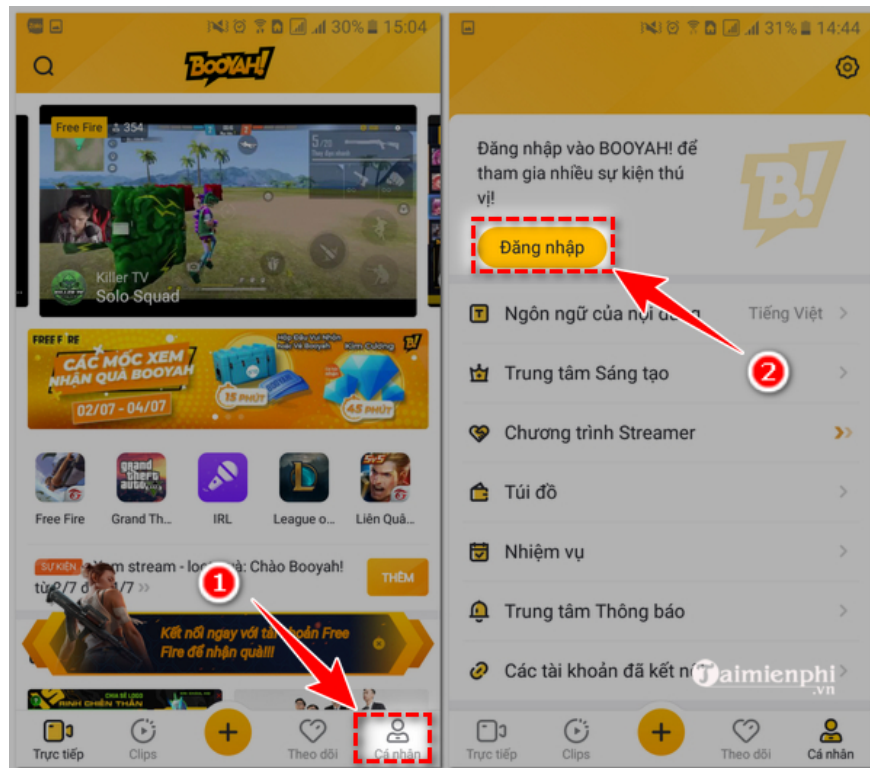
30% 15:04

BOOYAH!

Free Fire 354

Killer TV
Solo Squad

FREE FIRE
CÁC MỐC XEM NHẬN QUÀ BOOYAH
02/07 - 04/07
15 PHÚT
45 PHÚT

Free Fire
Grand Th...
IRL
League o...
Liên Quâ...

SỰ KIỆN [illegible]em stream - lo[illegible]: Chào Booyah!
từ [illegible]/7 đ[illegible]/7
THÊM

1

Kết nối ngay với tài khoản Free Fire để nhận quà!!!

Trực tiếp
Clips
Theo dõi
Cá nhân

31% 14:44

Đăng nhập vào BOOYAH! để tham gia nhiều sự kiện thú vị!

Đăng nhập

Ngôn ngữ của n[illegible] dung
Tiếng Việt

2

Trung tâm Sáng tạo
Chương trình Streamer
Túi đồ
Nhiệm vụ
Trung tâm Thông báo
Các tài khoản đã kết n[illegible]

Taimienphi.vn

Trực tiếp
Clips
Theo dõi
Cá nhân